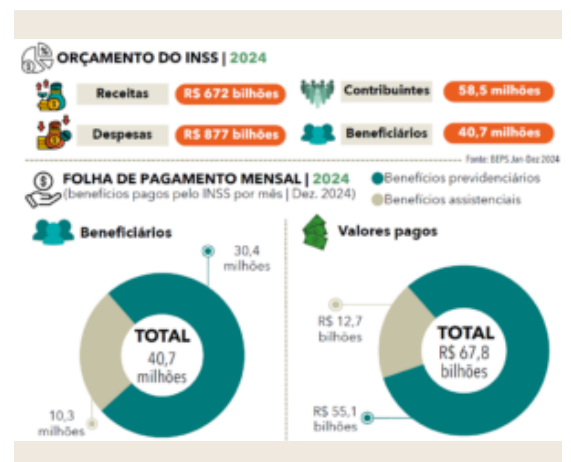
ORÇAMENTO DO INSS | 2024

Receitas R$ 672 bilhões

Contribuintes 58,5 milhões

Despesas R$ 877 bilhões

Beneficiários 40,7 milhões

Fonte: BEPS Jan-Dez 2024

FOLHA DE PAGAMENTO MENSAL | 2024
(benefícios pagos pelo INSS por mês | Dez. 2024)

Benefícios previdenciários
Benefícios assistenciais

Beneficiários

30,4 milhões

TOTAL 40,7 milhões

10,3 milhões

Valores pagos

R$ 12,7 bilhões

TOTAL R$ 67,8 bilhões

R$ 55,1 bilhões